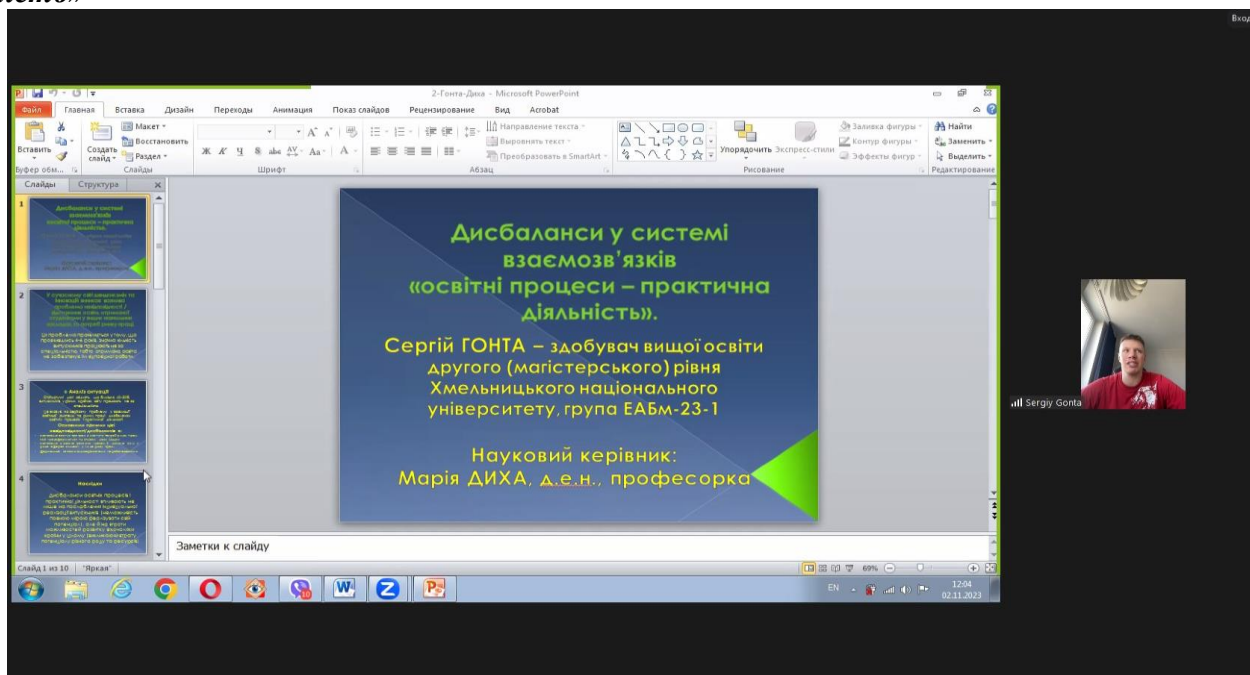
Вход

2-Гонта-Диха - Microsoft PowerPoint

Файл | Главная | Вставка | Дизайн | Переходы | Анимация | Показ слайдов | Рецензирование | Вид | Acrobat

Вставить | Создать слайд | Макет | Восстановить | Раздел | Буфер обм... | Слайды | Шрифт | Абзац | Направление текста | Выровнять текст | Преобразовать в SmartArt | Упорядочить | Экспресс-стили | Заливка фигуры | Контур фигуры | Эффекты фигур | Рисование | Найти | Заменить | Выделить | Редактирование

Слайды | Структура

1
2
3
4

Дисбаланси у системі взаємозв'язків «освітні процеси – практична діяльність».

Сергій ГОНТА – здобувач вищої освіти другого (магістерського) рівня Хмельницького національного університету, група ЕАБм-23-1

Науковий керівник: Марія ДИХА, д.е.н., професорка

Заметки к слайду

Слайд 1 из 10 | "Яркая" | 69%

EN | 12:04 | 02.11.2023

Sergiy Gonta